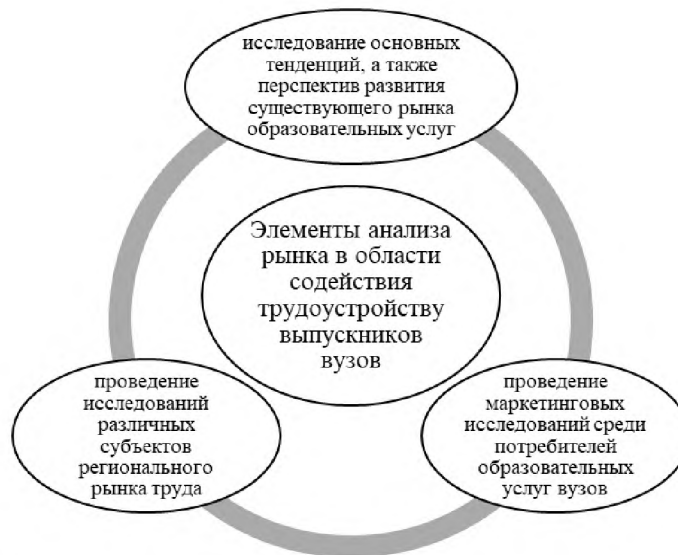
исследование основных тенденций, а также перспектив развития существующего рынка образовательных услуг

Элементы анализа рынка в области содействия трудоустройству выпускников вузов

проведение исследований различных субъектов регионального рынка труда

проведение маркетинговых исследований среди потребителей образовательных услуг вузов